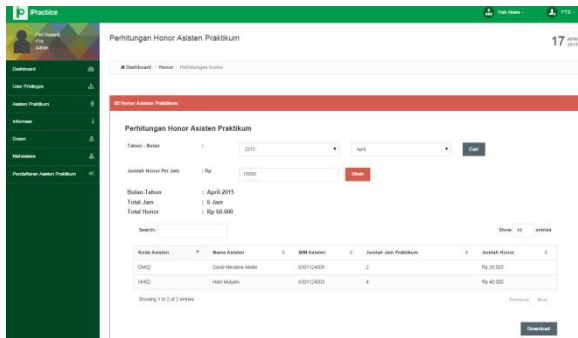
iPractice

Fitri Susanti
FTS
Admin

Dashboard
User Privileges
Asisten Praktikum
Informasi
Dosen
Mahasiswa
Pendaftaran Asisten Praktikum

Pak Aksan
FTS

Perhitungan Honor Asisten Praktikum

17 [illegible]

Dashboard / Honor / Perhitungan honor

Honor Asisten Praktikum

Perhitungan Honor Asisten Praktikum

Tahun - Bulan : 2015 April Cari

Jumlah Honor Per Jam : Rp 10000 Ubah

Bulan-Tahun : April 2015
Total Jam : 6 Jam
Total Honor : Rp 60.000

Search:

Show 10 entries

| Kode Asisten | Nama Asisten | NIM Asisten | Jumlah Jam Praktikum | Jumlah Honor |
|---|---|---|---|---|
| DM02 | David Meudana Aladin | 0301124006 | 2 | Rp 20.000 |
| HH02 | Hani Mulyani | 0301124003 | 4 | Rp 40.000 |

Showing 1 to 2 of 2 entries

Previous Next

Download